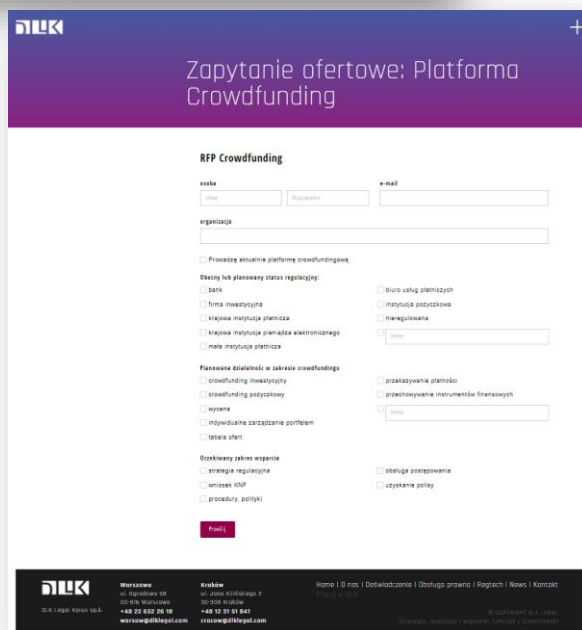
DLK

+

Zapytanie ofertowe: Platforma Crowdfunding

RFP Crowdfunding

osoba

e-mail

Imię

Nazwisko

organizacja

Prowadzę aktualnie platformę crowdfundingową

Obecny lub planowany status regulacyjny:

bank

biuro usług płatniczych

firma inwestycyjna

instytucja pożyczkowa

krajowa instytucja płatnicza

nieregulowana

krajowa instytucja pieniądza elektronicznego

Inne

mała instytucja płatnicza

Planowana działalność w zakresie crowdfundingu

crowdfunding inwestycyjny

przekazywanie płatności

crowdfunding pożyczkowy

przechowywanie instrumentów finansowych

wycena

Inne

indywidualne zarządzanie portfelem

tabela ofert

Oczekiwany zakres wsparcia

strategia regulacyjna

obsługa postępowania

wniosek KNF

uzyskanie polisy

procedury, polityki

Prześlij

DLK

DLK Legal Karas sp.k.

Warszawa
ul. Ogrodowa 58
00-876 Warszawa
+48 22 632 26 18
warsaw@dlklegal.com

Kraków
ul. Jana Kilińskiego 7
30-308 Kraków
+48 12 31 51 841
cracow@dlklegal.com

Home | O nas | Doświadczenie | Obsługa prawna | Regtech | News | Kontakt
Praca w DLK

© COPYRIGHT DLK | FinAL
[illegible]